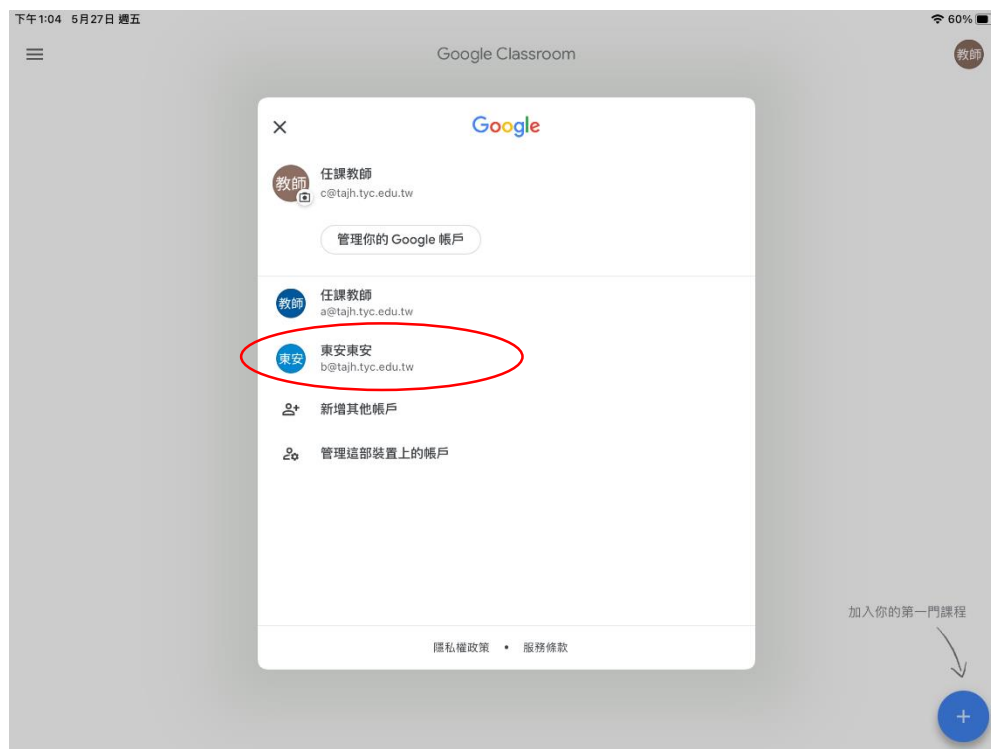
下午1:04 5月27日 週五

60%

Google Classroom

教師

Google

教師

任課教師
c@tajh.tyc.edu.tw

管理你的 Google 帳戶

教師

任課教師
a@tajh.tyc.edu.tw

東安

東安東安
b@tajh.tyc.edu.tw

新增其他帳戶

管理這部裝置上的帳戶

隱私權政策 • 服務條款

加入你的第一門課程

+